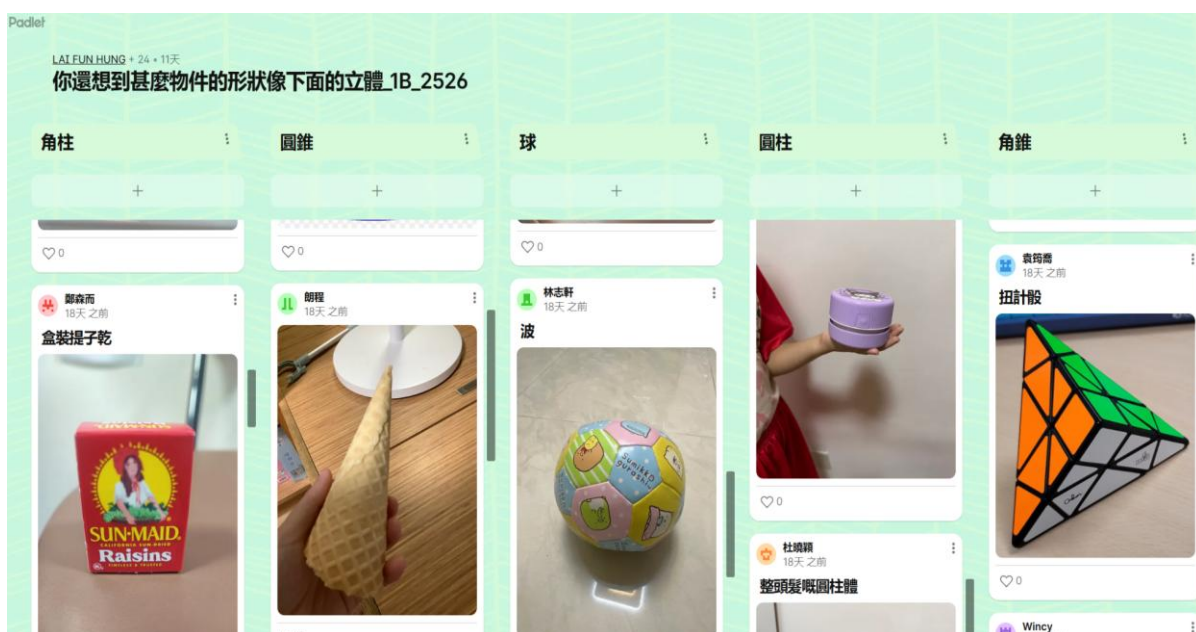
Padlet

LAI FUN HUNG • 24 • 11天
你還想到甚麼物件的形狀像下面的立體_1B_2526

角柱
+
♡0
鄭森而
18天 之前
盒裝提子乾
SUN-MAID
Raisins

圓錐
+
♡0
朗程
18天 之前

球
+
♡0
林志軒
18天 之前
波

圓柱
+
♡0
杜曉穎
18天 之前
整頭髮嘅圓柱體

角錐
+
袁筠喬
18天 之前
扭計骰
♡0
Wincy